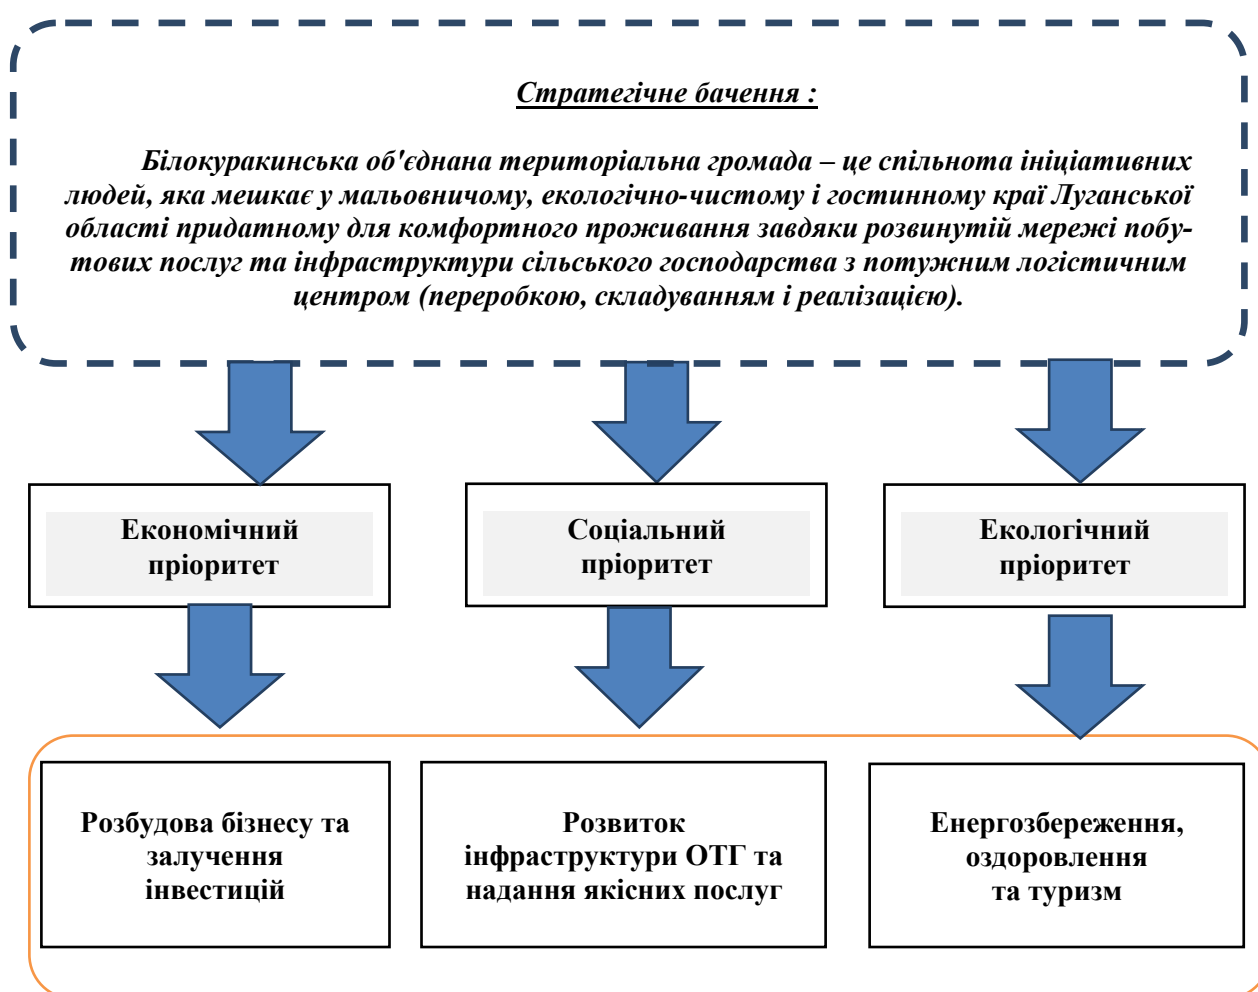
Стратегічне бачення :

Білокуракинська об'єднана територіальна громада – це спільнота ініціативних людей, яка мешкає у мальовничому, екологічно-чистому і гостинному краї Луганської області придатному для комфортного проживання завдяки розвинутій мережі побутових послуг та інфраструктури сільського господарства з потужним логістичним центром (переробкою, складуванням і реалізацією).

Економічний пріоритет

Соціальний пріоритет

Екологічний пріоритет

Розбудова бізнесу та залучення інвестицій

Розвиток інфраструктури ОТГ та надання якісних послуг

Енергозбереження, оздоровлення та туризм